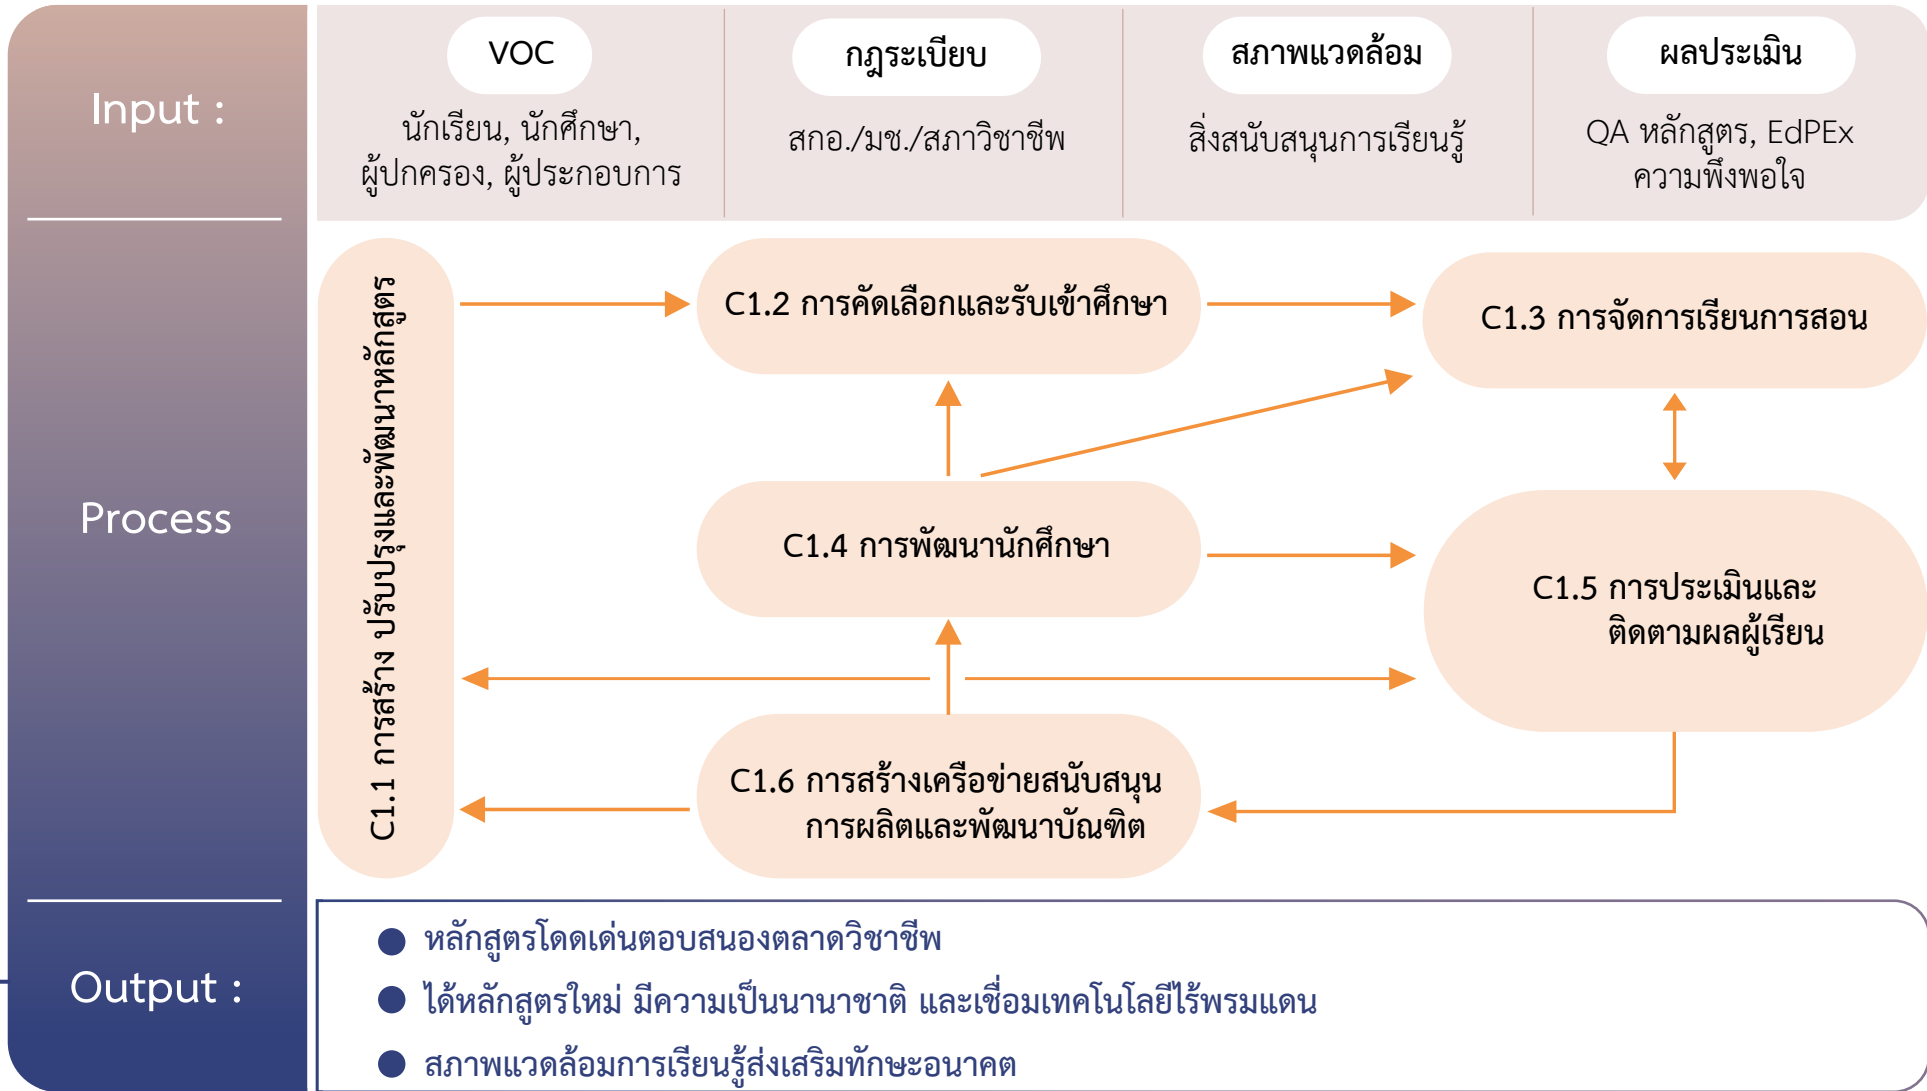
Input :

VOC
นักเรียน, นักศึกษา, ผู้ปกครอง, ผู้ประกอบการ

กฎระเบียบ
สกอ./มช./สภาวิชาชีพ

สภาพแวดล้อม
สิ่งสนับสนุนการเรียนรู้

ผลประเมิน
QA หลักสูตร, EdPEx ความพึงพอใจ

Process

C1.1 การสร้าง ปรับปรุงและพัฒนาหลักสูตร

C1.2 การคัดเลือกและรับเข้าศึกษา

C1.3 การจัดการเรียนการสอน

C1.4 การพัฒนานักศึกษา

C1.5 การประเมินและติดตามผลผู้เรียน

C1.6 การสร้างเครือข่ายสนับสนุนการผลิตและพัฒนาบัณฑิต

Output :

● หลักสูตรโดดเด่นตอบสนองตลาดวิชาชีพ
● ได้หลักสูตรใหม่ มีความเป็นนานาชาติ และเชื่อมเทคโนโลยีไร้พรมแดน
● สภาพแวดล้อมการเรียนรู้ส่งเสริมทักษะอนาคต